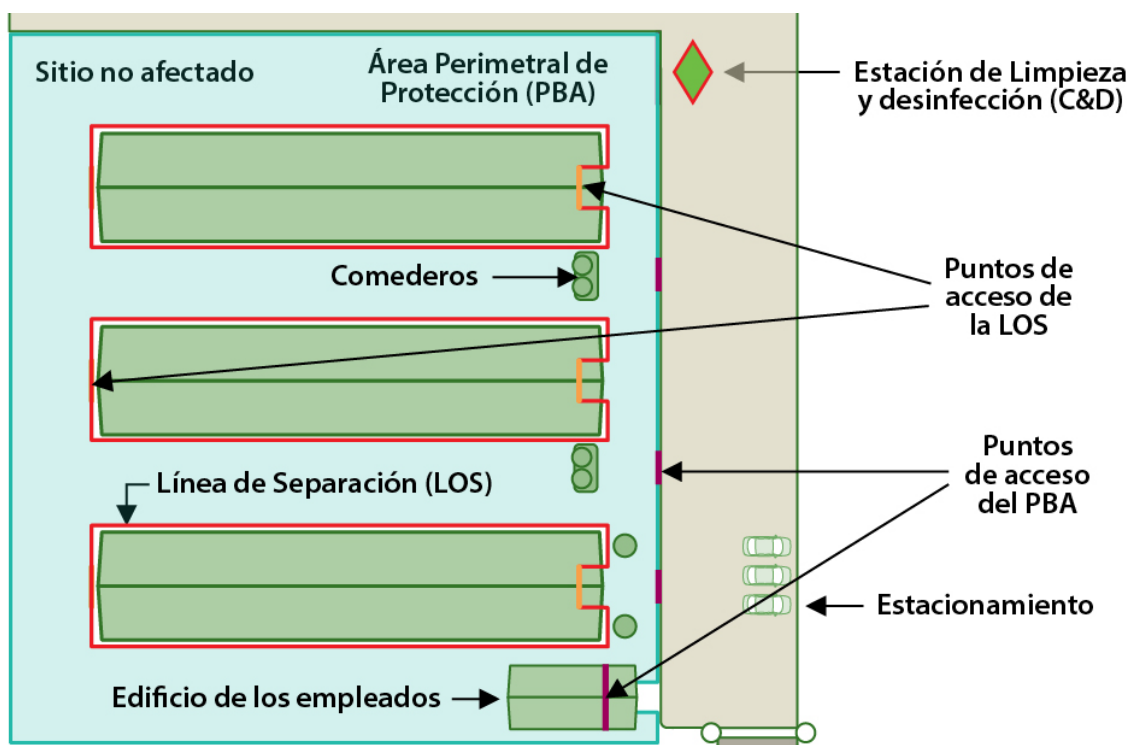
Sitio no afectado

Área Perimetral de Protección (PBA)

Estación de Limpieza y desinfección (C&D)

Puntos de acceso de la LOS

Comederos

Puntos de acceso del PBA

Línea de Separación (LOS)

Estacionamiento

Edificio de los empleados